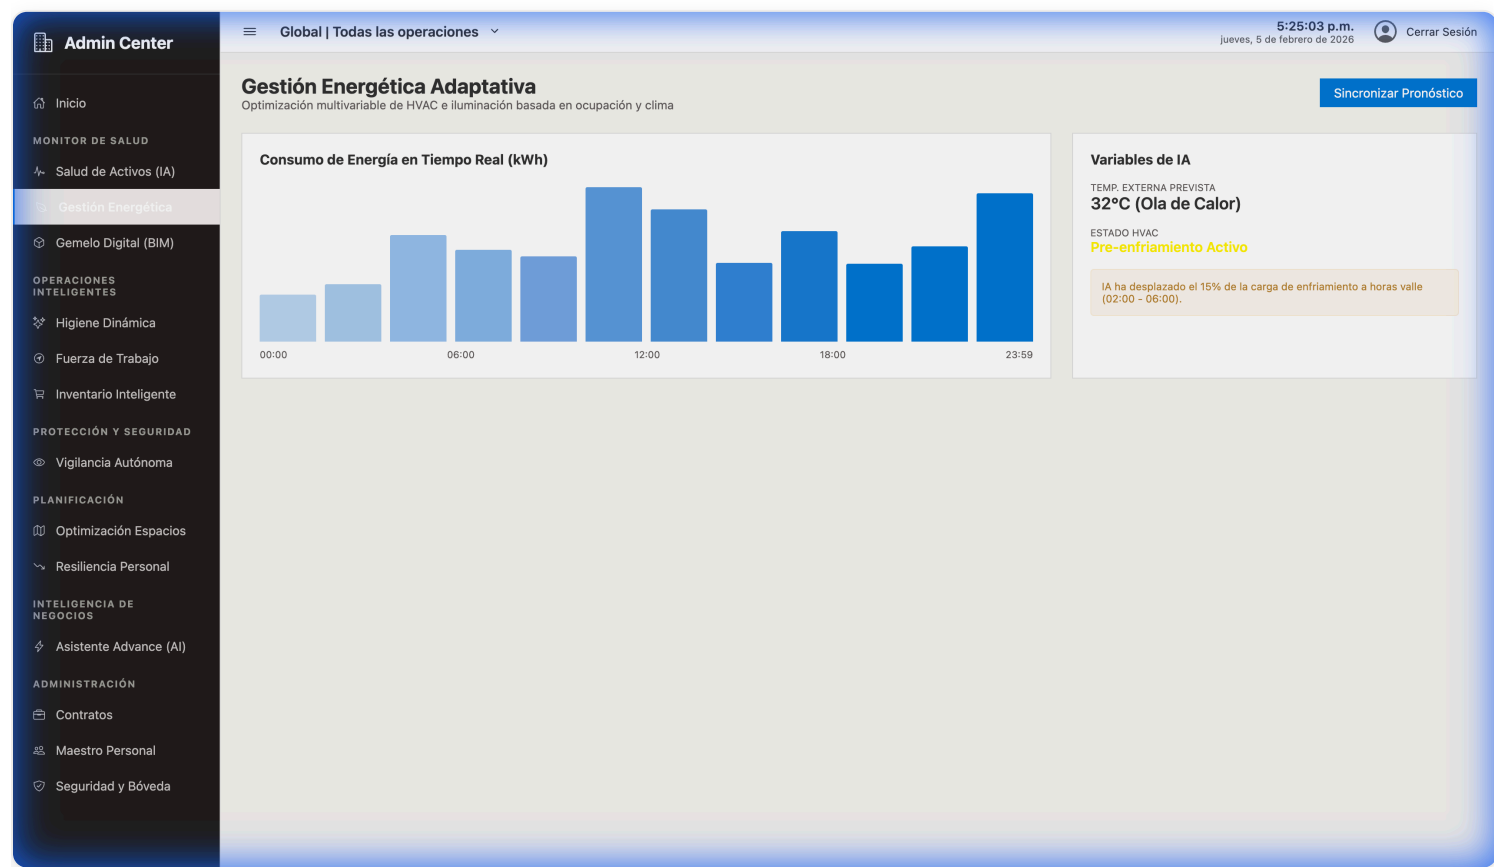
Admin Center

Inicio

MONITOR DE SALUD

Salud de Activos (IA)

Gestión Energética

Gemelo Digital (BIM)

OPERACIONES INTELIGENTES

Higiene Dinámica

Fuerza de Trabajo

Inventario Inteligente

PROTECCIÓN Y SEGURIDAD

Vigilancia Autónoma

PLANIFICACIÓN

Optimización Espacios

Resiliencia Personal

INTELIGENCIA DE NEGOCIOS

Asistente Advance (AI)

ADMINISTRACIÓN

Contratos

Maestro Personal

Seguridad y Bóveda

Global | Todas las operaciones

5:25:03 p.m.
jueves, 5 de febrero de 2026

Cerrar Sesión

Gestión Energética Adaptativa

Optimización multivariable de HVAC e iluminación basada en ocupación y clima

Sincronizar Pronóstico

Consumo de Energía en Tiempo Real (kWh)

00:00 06:00 12:00 18:00 23:59

Variables de IA

TEMP. EXTERNA PREVISTA

32°C (Ola de Calor)

ESTADO HVAC

Pre-enfriamiento Activo

IA ha desplazado el 15% de la carga de enfriamiento a horas valle (02:00 - 06:00).